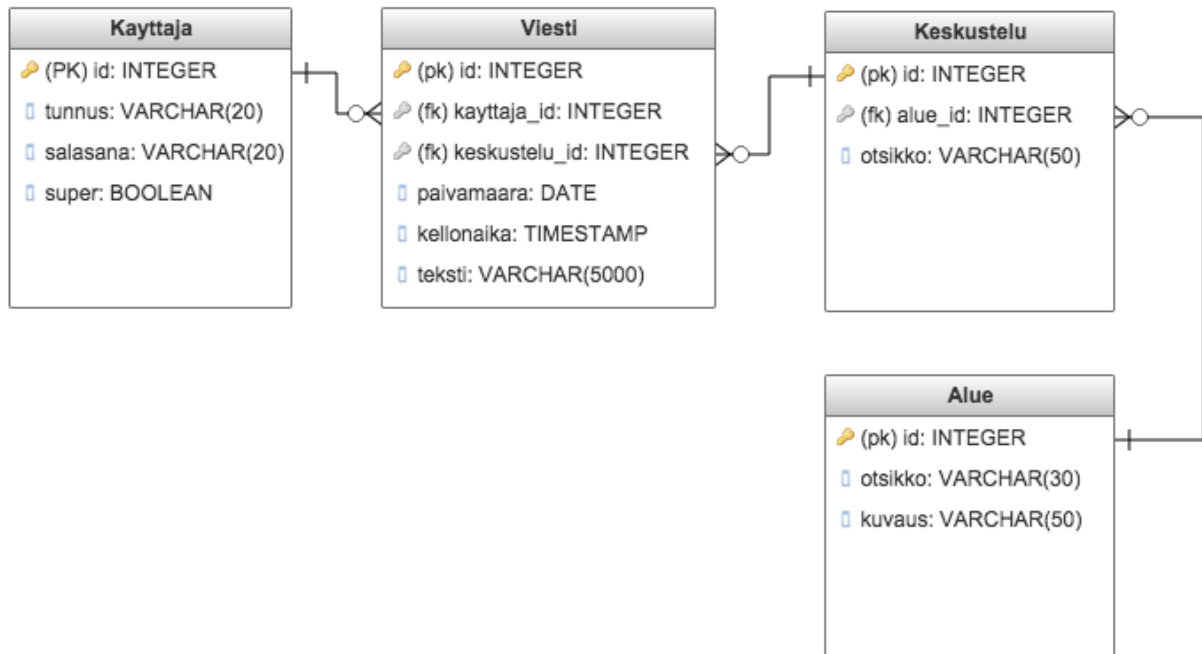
Kayttaja
(PK) id: INTEGER
tunnus: VARCHAR(20)
salasana: VARCHAR(20)
super: BOOLEAN

Viesti
(pk) id: INTEGER
(fk) kayttaja_id: INTEGER
(fk) keskustelu_id: INTEGER
paivamaara: DATE
kellonaika: TIMESTAMP
teksti: VARCHAR(5000)

Keskustelu
(pk) id: INTEGER
(fk) alue_id: INTEGER
otsikko: VARCHAR(50)

Alue
(pk) id: INTEGER
otsikko: VARCHAR(30)
kuvaus: VARCHAR(50)